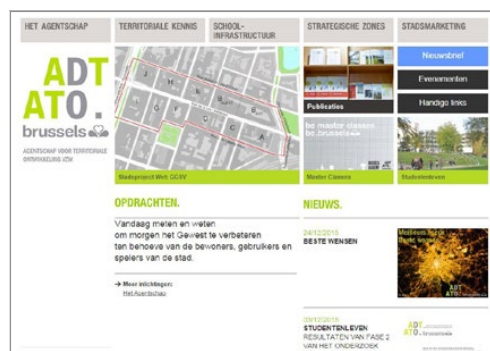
HET AGENTSCHAP
TERRITORIALE KENNIS
SCHOOL-INFRASTRUCTUUR
STRATEGISCHE ZONES
STADSMARKETING

ADT
ATO.
brussels

AGENTSCHAP VOOR TERRITORIALE ONTWIKKELING VZW

Stadsproject Wet GCSV

Publicaties

be master classes be brussels

Master Classes

Nieuwsbrief
Evenementen
Handige links

Studentenleven

OPDRACHTEN.

Vandaag meten en weten om morgen het Gewest te verbeteren ten behoeve van de bewoners, gebruikers en spelers van de stad.

→ Meer inlichtingen:
Het Agentschap

NIEUWS.

24/12/2015
BESTE WENSEN

03/12/2015
STUDENTENLEVEN
RESULTATEN VAN FASE 2 VAN HET ONDERZOEK

ADT
ATO.